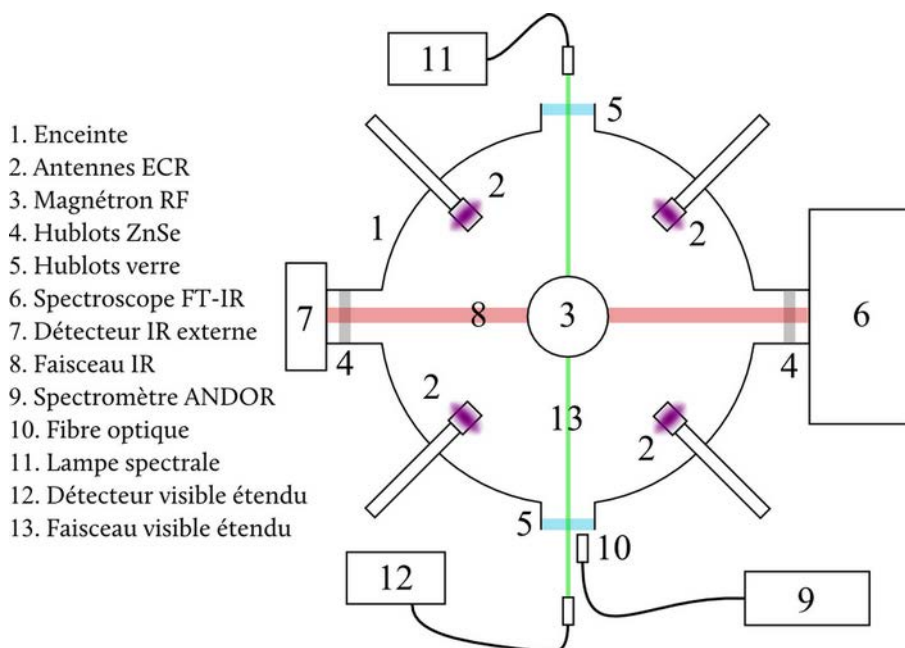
1. Enceinte
2. Antennes ECR
3. Magnétron RF
4. Hublots ZnSe
5. Hublots verre
6. Spectroscope FT-IR
7. Détecteur IR externe
8. Faisceau IR
9. Spectromètre ANDOR
10. Fibre optique
11. Lampe spectrale
12. Détecteur visible étendu
13. Faisceau visible étendu

11
5
1
2
2
7
8
3
6
4
4
2
13
2
5
10
12
9